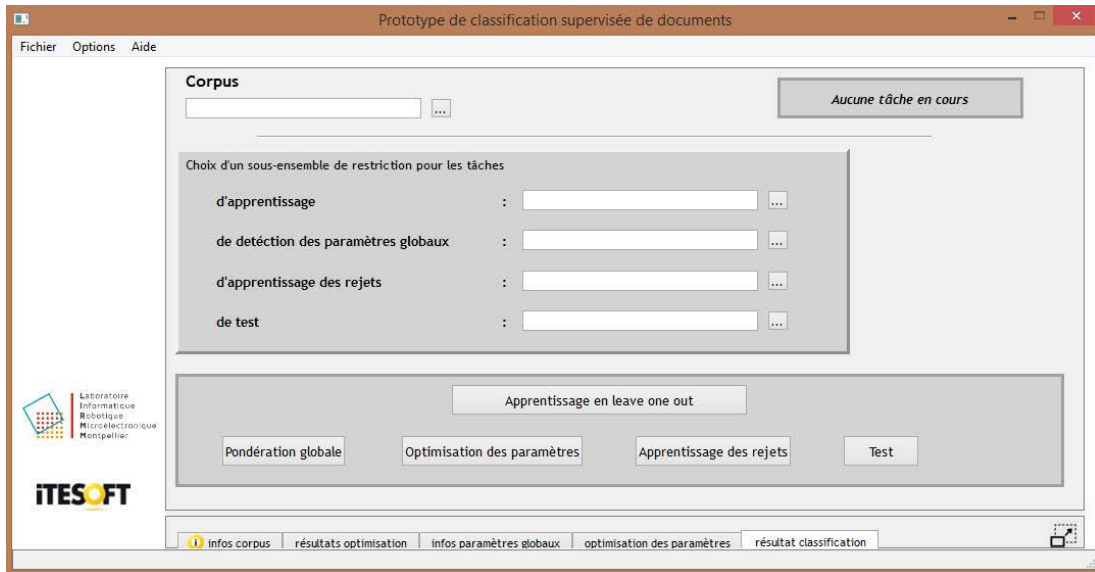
Prototype de classification supervisée de documents

Fichier Options Aide

Corpus

...

Aucune tâche en cours

Choix d'un sous-ensemble de restriction pour les tâches

d'apprentissage :
...

de detéction des paramètres globaux :
...

d'apprentissage des rejets :
...

de test :
...

Apprentissage en leave one out

Pondération globale

Optimisation des paramètres

Apprentissage des rejets

Test

Laboratoire
Informatique
Robotique
Microélectronique
Montpellier

iTESOFT

infos corpus | résultats optimisation | infos paramètres globaux | optimisation des paramètres | résultat classification